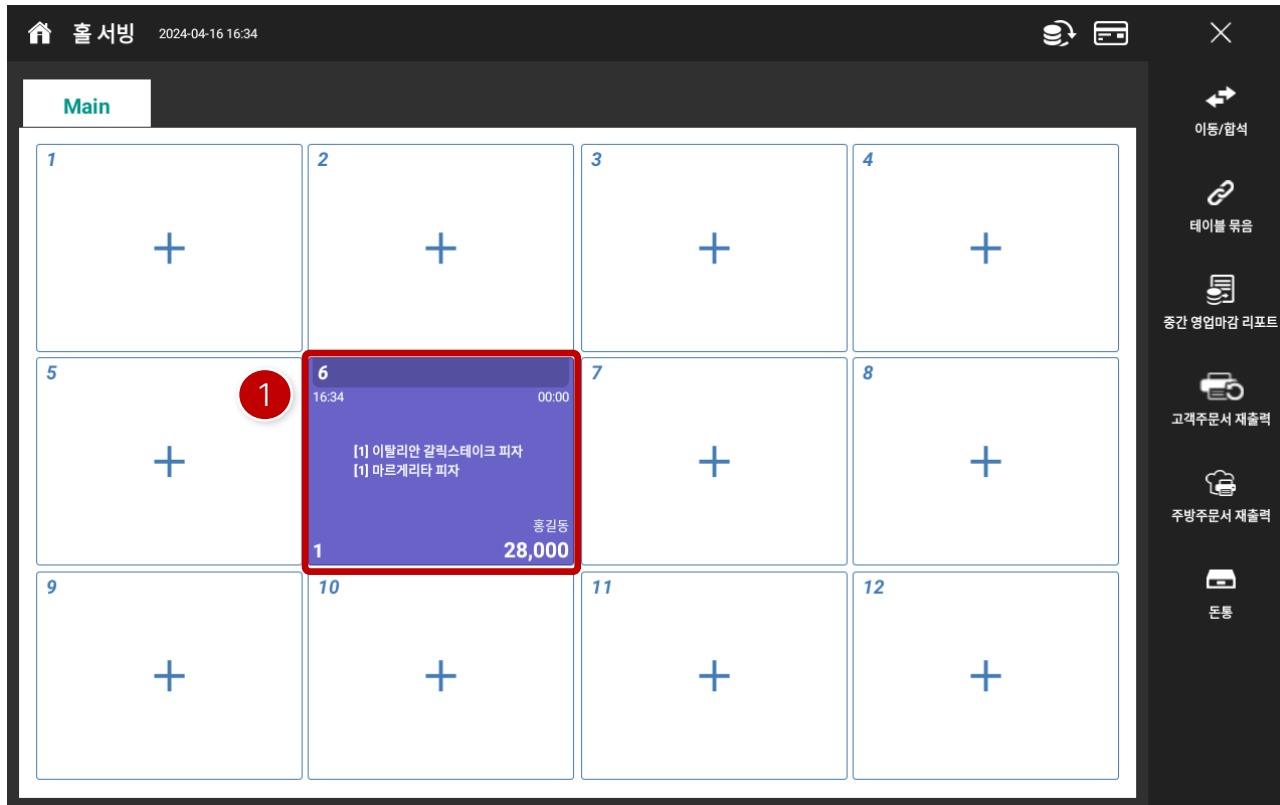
홀 서빙 2024-04-16 16:34

Main

1
+

2
+

3
+

4
+

5
+

1

6
16:34 00:00
[1] 이탈리안 갈릭스테이크 피자
[1] 마르게리타 피자
홍길동
1 28,000

7
+

8
+

9
+

10
+

11
+

12
+

이동/합석
테이블 묶음
중간 영업마감 리포트
고객주문서 재출력
주방주문서 재출력
돈통